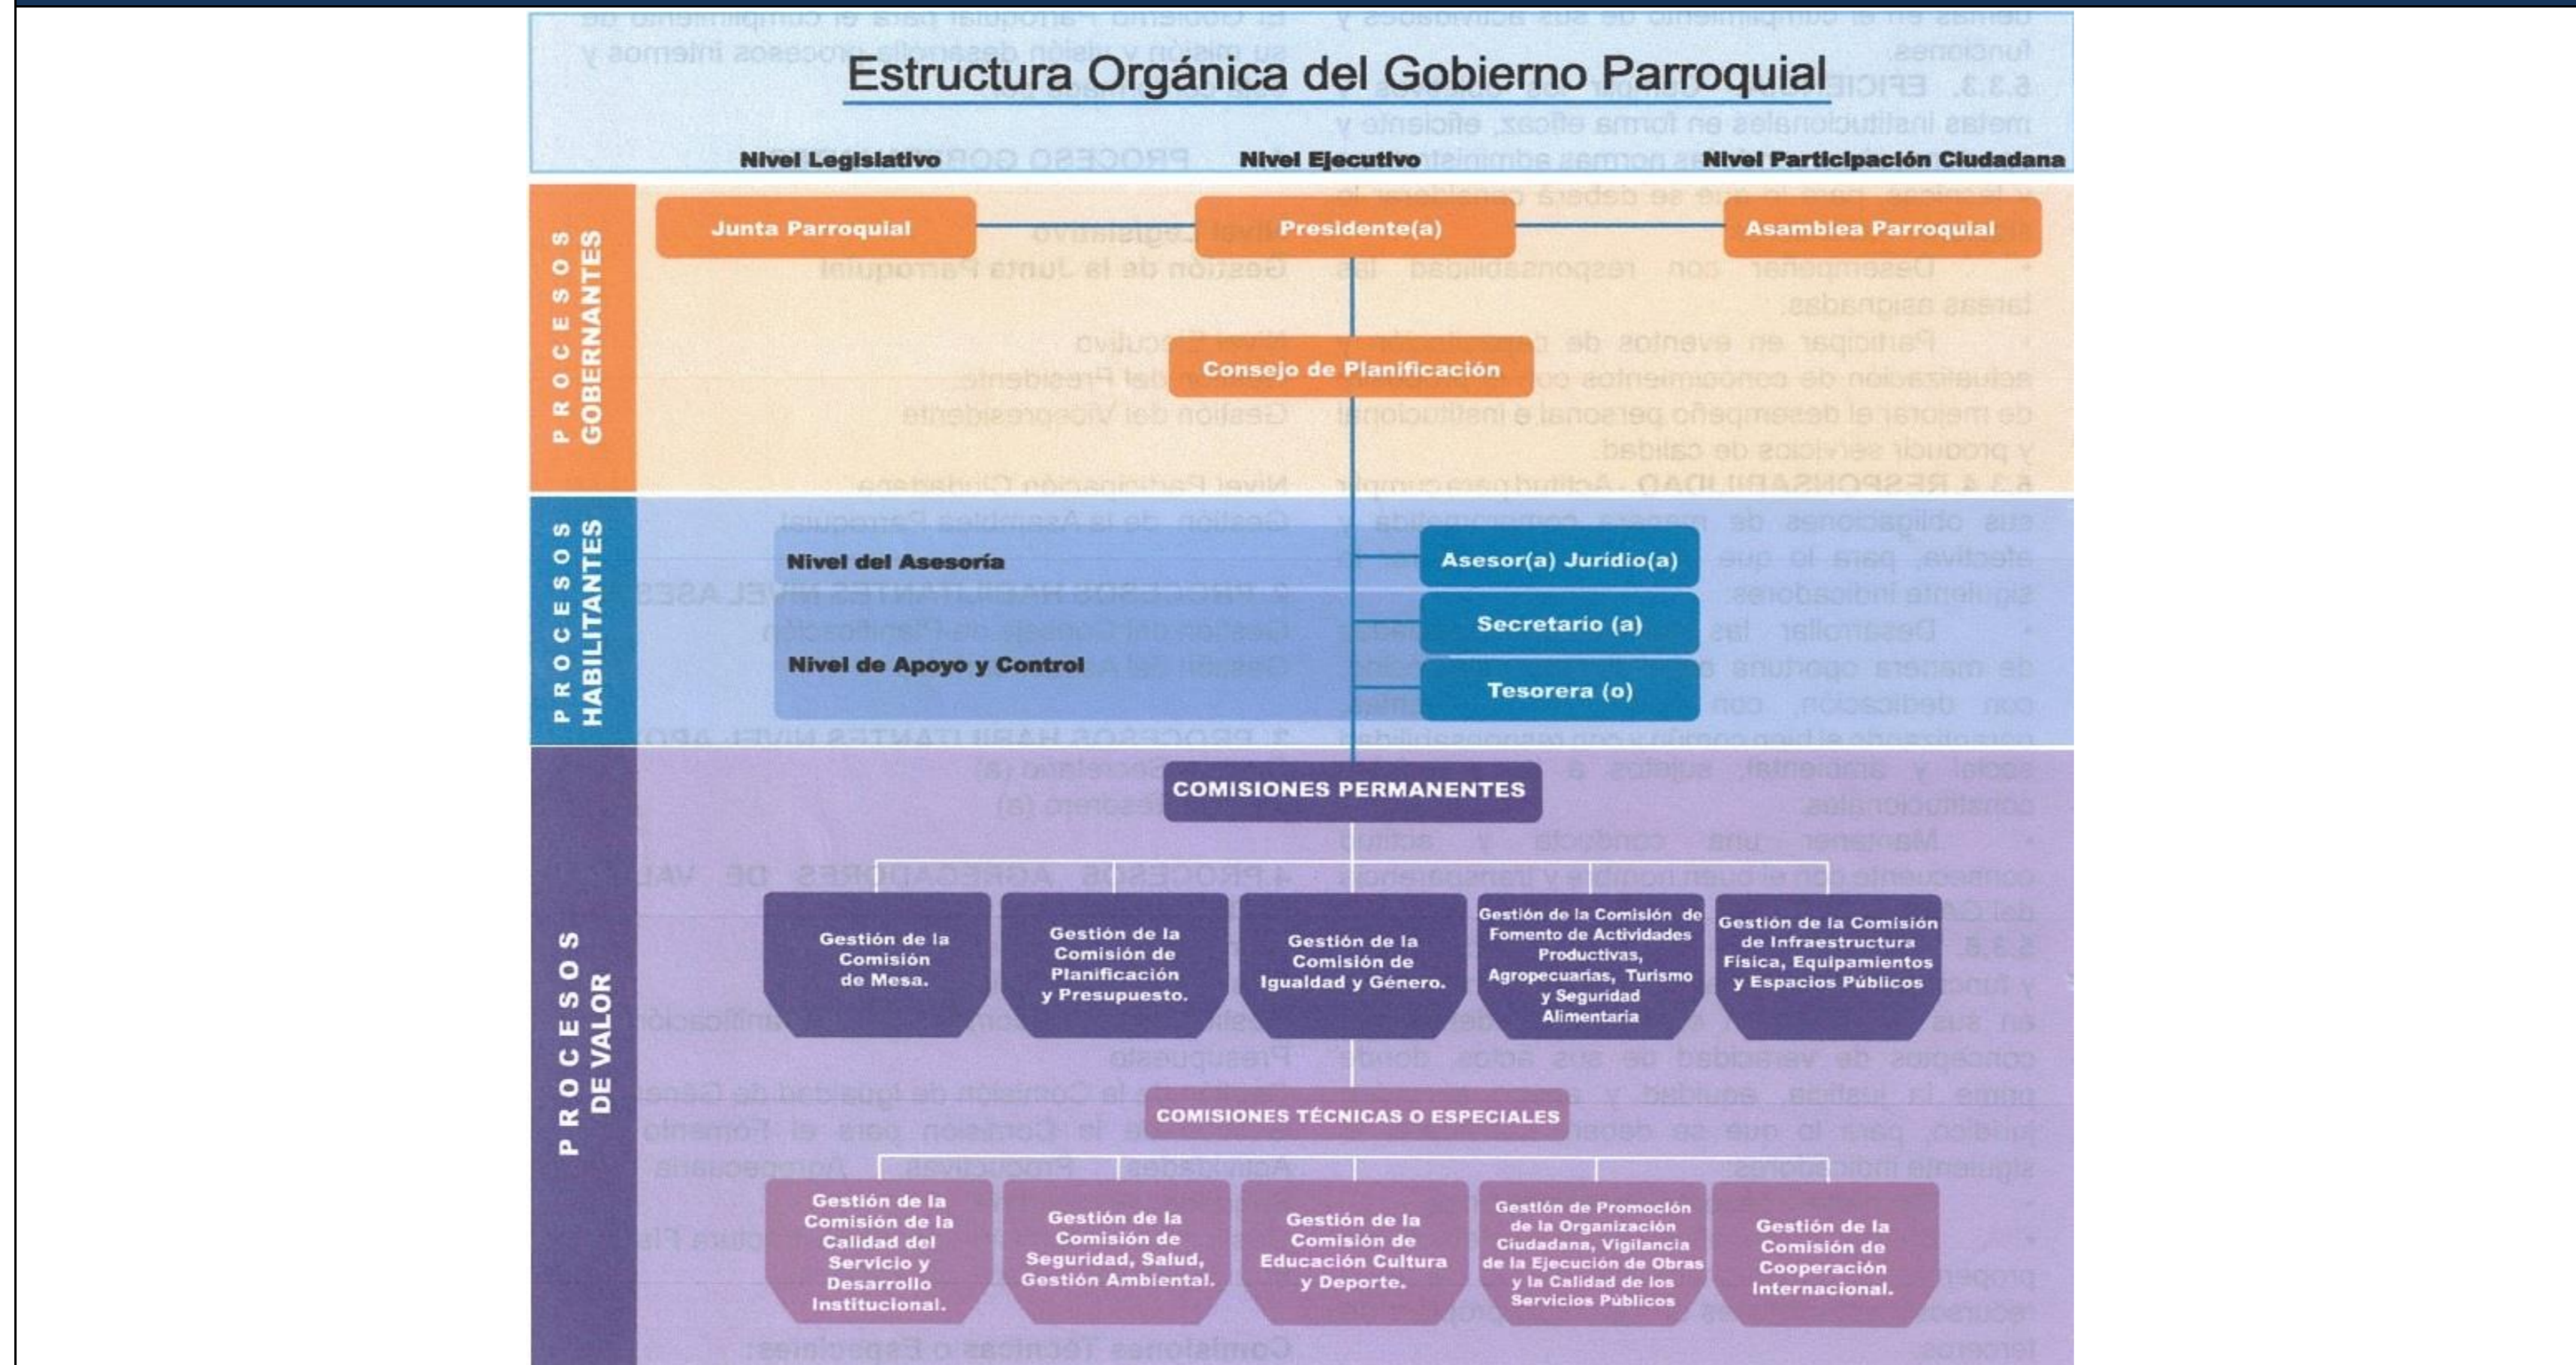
Estructura Orgánica del Gobierno Parroquial

Nivel Legislativo
Nivel Ejecutivo
Nivel Participación Ciudadana

PROCESOS GOBERNANTES

Junta Parroquial
Presidente(a)
Asamblea Parroquial

Consejo de Planificación

PROCESOS HABILITANTES

Nivel del Asesoría
Nivel de Apoyo y Control

Asesor(a) Jurídio(a)
Secretario (a)
Tesorera (o)

PROCESOS DE VALOR

COMISIONES PERMANENTES

Gestión de la Comisión de Mesa.
Gestión de la Comisión de Planificación y Presupuesto.
Gestión de la Comisión de Igualdad y Género.
Gestión de la Comisión de Fomento de Actividades Productivas, Agropecuarias, Turismo y Seguridad Alimentaria
Gestión de la Comisión de Infraestructura Física, Equipamientos y Espacios Públicos

COMISIONES TÉCNICAS O ESPECIALES

Gestión de la Comisión de la Calidad del Servicio y Desarrollo Institucional.
Gestión de la Comisión de Seguridad, Salud, Gestión Ambiental.
Gestión de la Comisión de Educación Cultura y Deporte.
Gestión de Promoción de la Organización Ciudadana, Vigilancia de la Ejecución de Obras y la Calidad de los Servicios Públicos
Gestión de la Comisión de Cooperación Internacional.